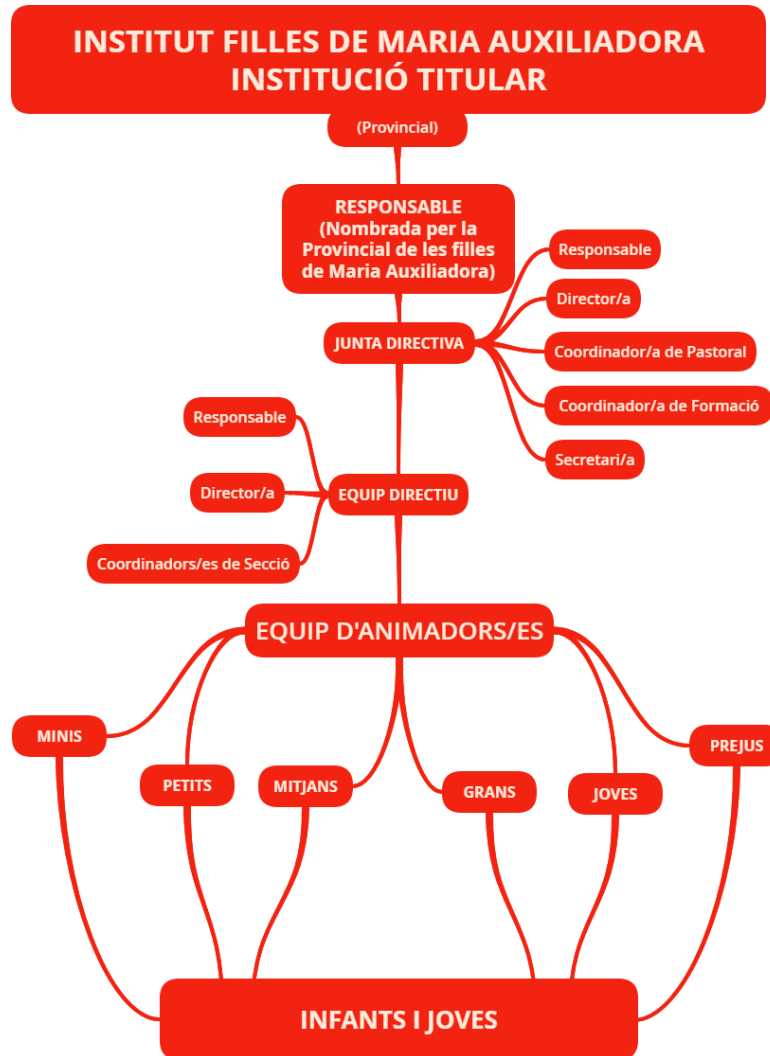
INSTITUT FILLES DE MARIA AUXILIADORA
INSTITUCIÓ TITULAR

(Provincial)

RESPONSABLE (Nombrada per la Provincial de les filles de Maria Auxiliadora)

JUNTA DIRECTIVA

Responsable

Director/a

Coordinador/a de Pastoral

Coordinador/a de Formació

Secretari/a

EQUIP DIRECTIU

Responsable

Director/a

Coordinadors/es de Secció

EQUIP D'ANIMADORS/ES

MINIS

PETITS

MITJANS

GRANS

JOVES

PREJUS

INFANTS I JOVES